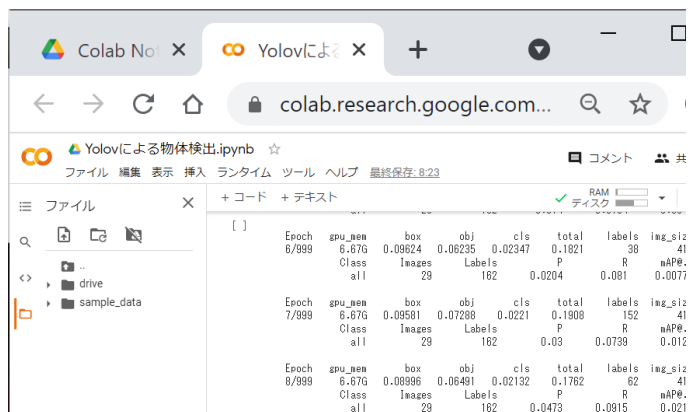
Colab Not ×
Yolovによる ×
+
colab.research.google.com...
Yolovによる物体検出.ipynb ☆
ファイル 編集 表示 挿入 ランタイム ツール ヘルプ 最終保存: 8:23
コメント
共
ファイル ×
+ コード + テキスト
RAM
ディスク
..
drive
sample_data
[ ]

| Epoch | gpu_mem | box | obj | cls | total | labels | img_siz |
|---|---|---|---|---|---|---|---|
| 6/999 | 6.67G | 0.09624 | 0.06235 | 0.02347 | 0.1821 | 38 | 41 |
| | Class | Images | Labels | P | R | mAP@. | |
| | all | 29 | 162 | 0.0204 | 0.081 | 0.0077 | |
| Epoch | gpu_mem | box | obj | cls | total | labels | img_siz |
| 7/999 | 6.67G | 0.09581 | 0.07288 | 0.0221 | 0.1908 | 152 | 41 |
| | Class | Images | Labels | P | R | mAP@. | |
| | all | 29 | 162 | 0.03 | 0.0739 | 0.012 | |
| Epoch | gpu_mem | box | obj | cls | total | labels | img_siz |
| 8/999 | 6.67G | 0.08996 | 0.06491 | 0.02132 | 0.1762 | 62 | 41 |
| | Class | Images | Labels | P | R | mAP@. | |
| | all | 29 | 162 | 0.0473 | 0.0915 | 0.012 | |